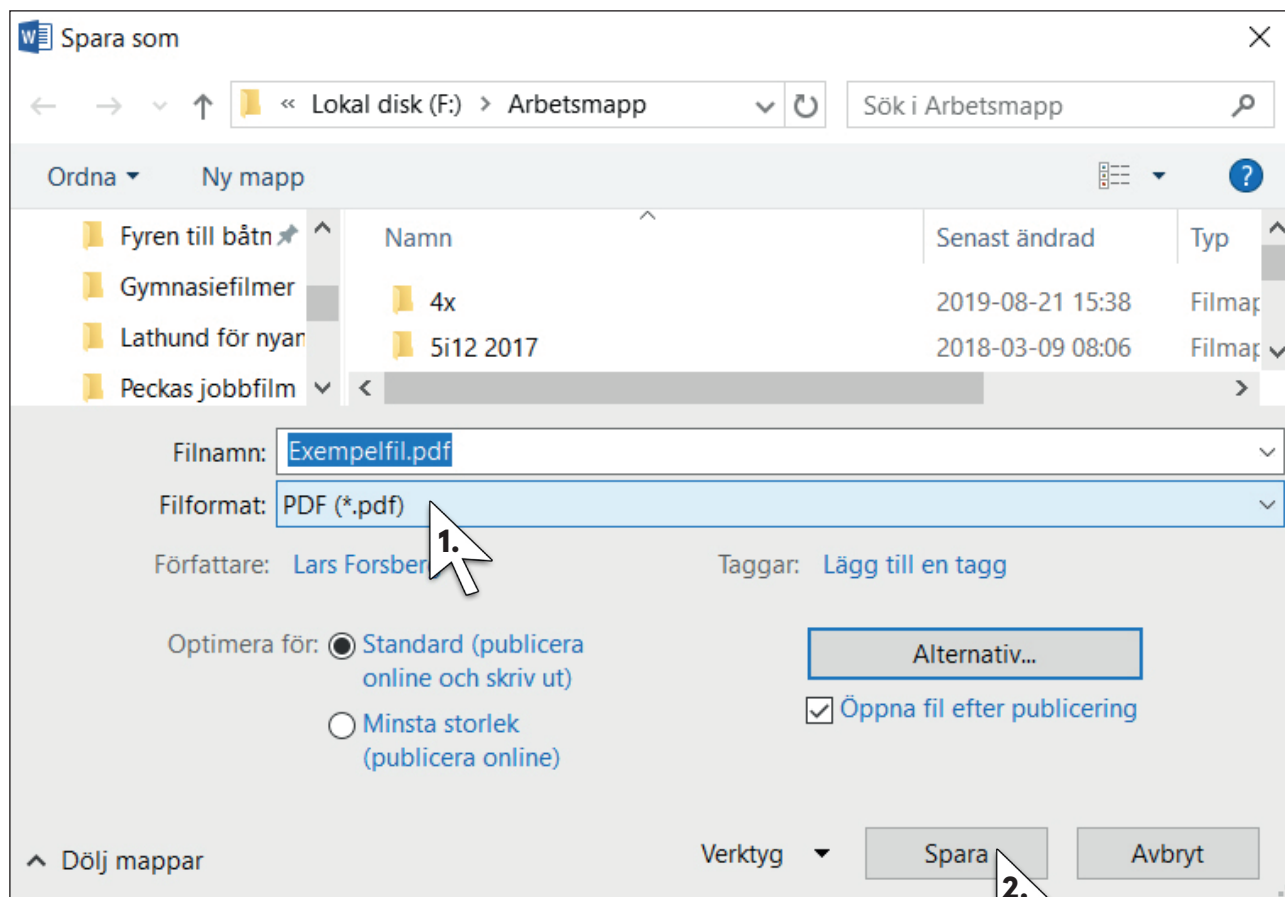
Spara som

« Lokal disk (F:) > Arbetsmapp

Sök i Arbetsmapp

Ordna ▾ Ny mapp

Fyren till båtn
Gymnasiefilmer
Lathund för nyan
Peckas jobbfilm

| Namn | Senast ändrad | Typ |
|---|---|---|
| 4x | 2019-08-21 15:38 | Filmap |
| 5i12 2017 | 2018-03-09 08:06 | Filmap |

Filnamn: Exempelfil.pdf

Filformat: PDF (*.pdf)

1.

Författare: Lars Forsber

Taggar: Lägg till en tagg

Optimera för: Standard (publicera online och skriv ut)

Minsta storlek (publicera online)

Alternativ...

Öppna fil efter publicering

Dölj mappar

Verktyg ▾

Spara

2.

Avbryt